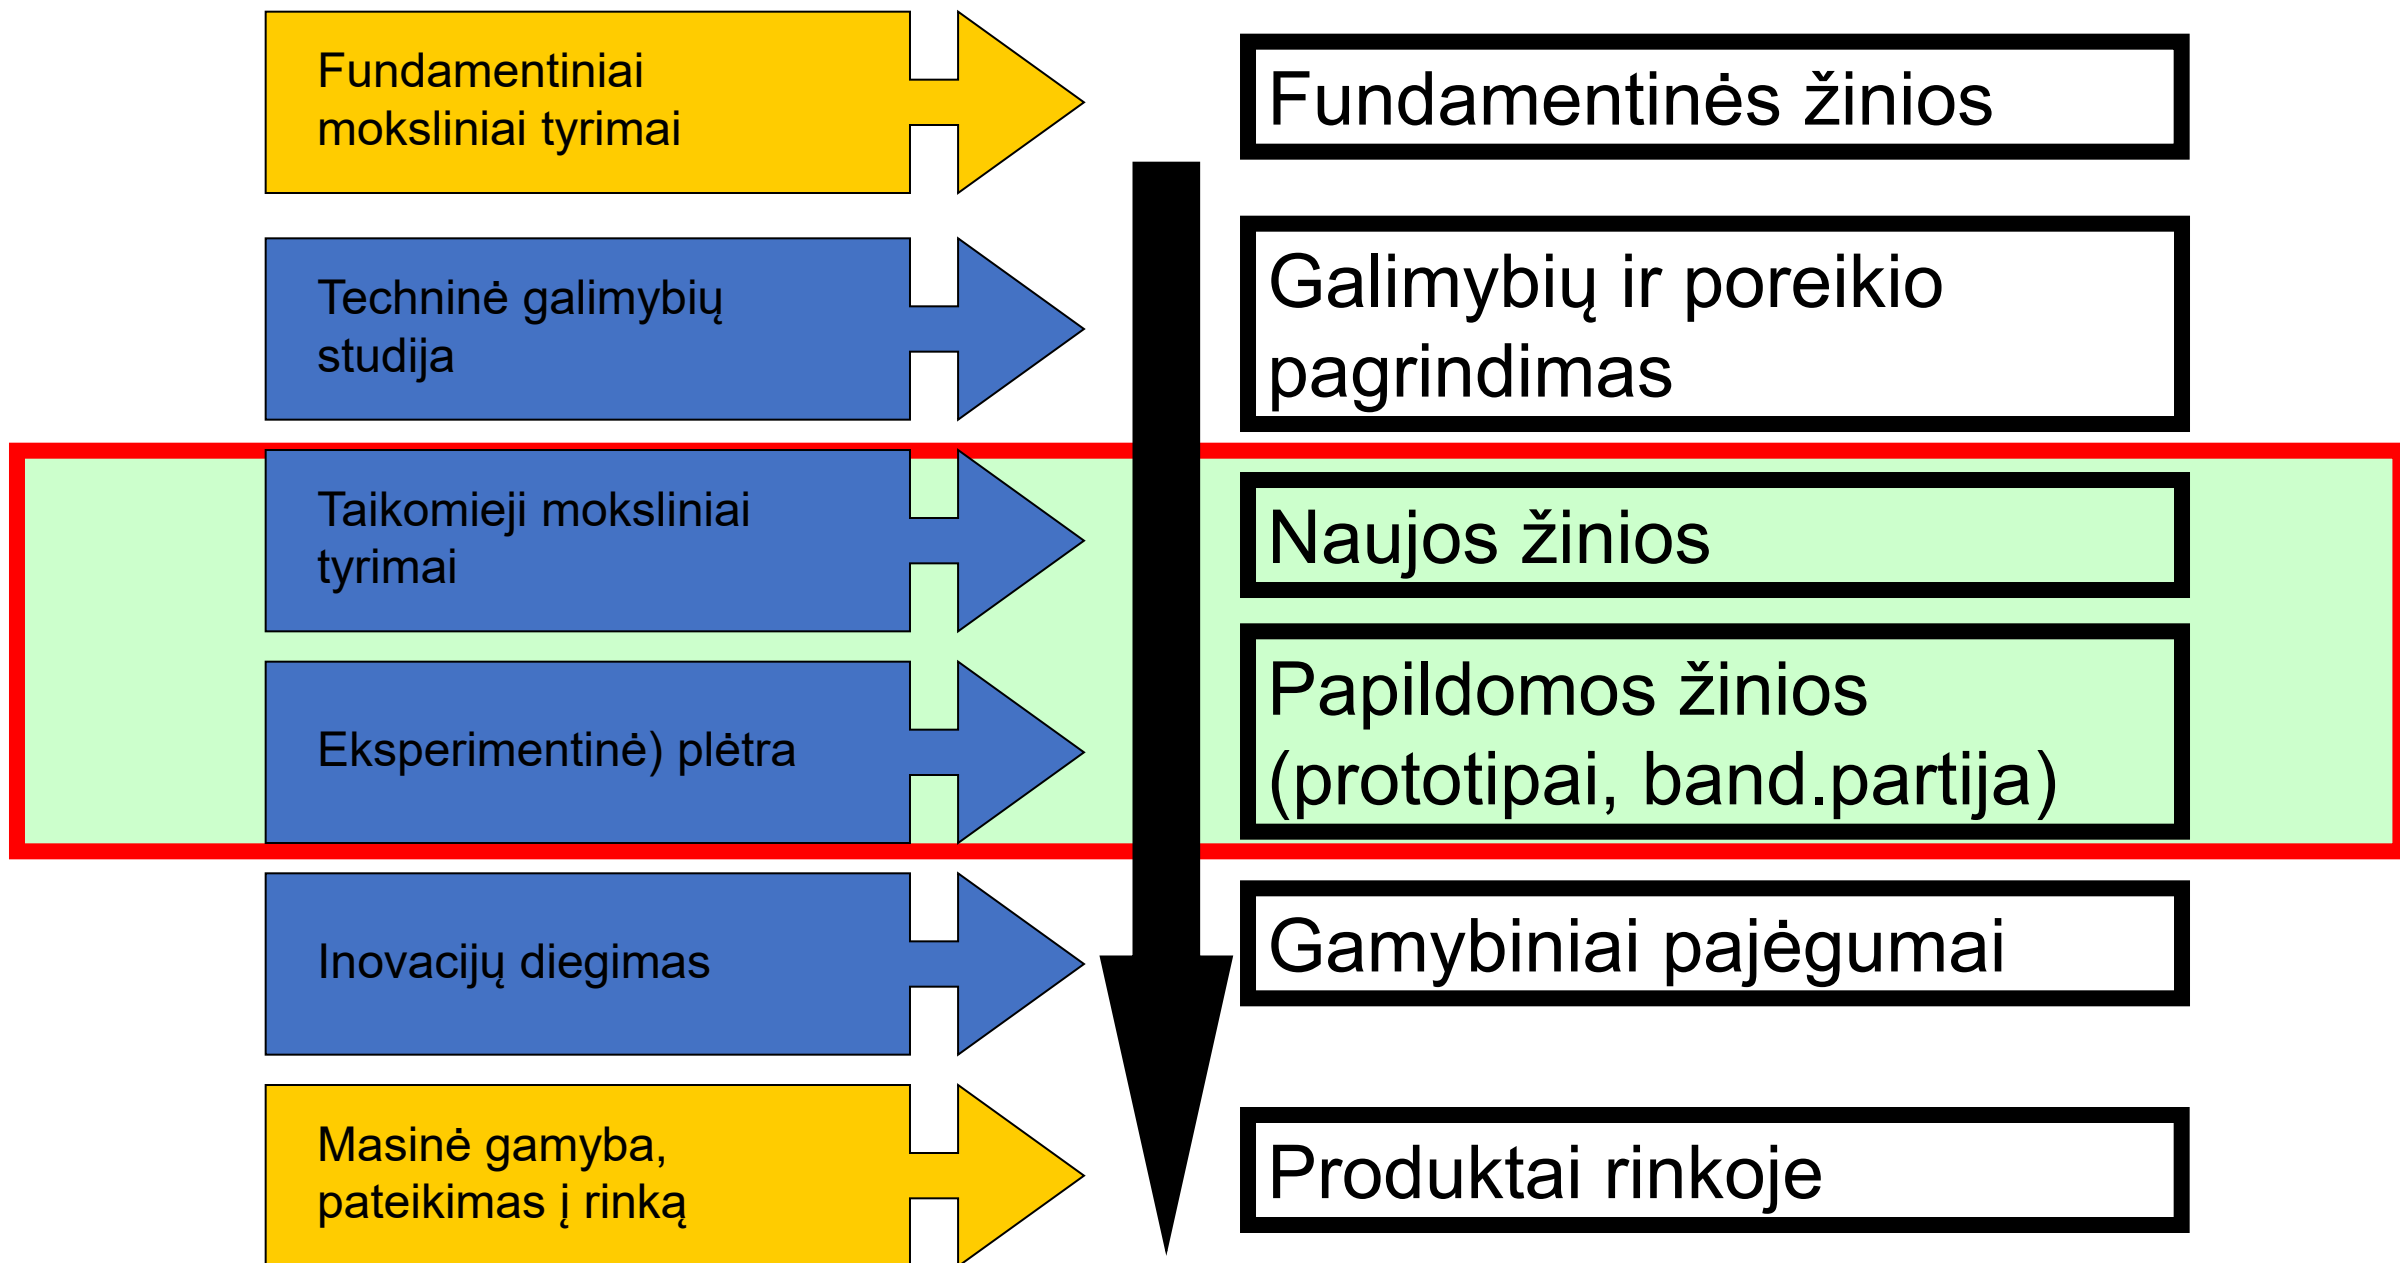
Fundamentiniai moksliniai tyrimai

Fundamentinės žinios

Techninė galimybių studija

Galimybių ir poreikio pagrindimas

Taikomieji moksliniai tyrimai

Naujos žinios

Eksperimentinė) plėtra

Papildomos žinios (prototipai, band.partija)

Inovacijų diegimas

Gamybiniai pajėgumai

Masinė gamyba, pateikimas į rinką

Produktai rinkoje